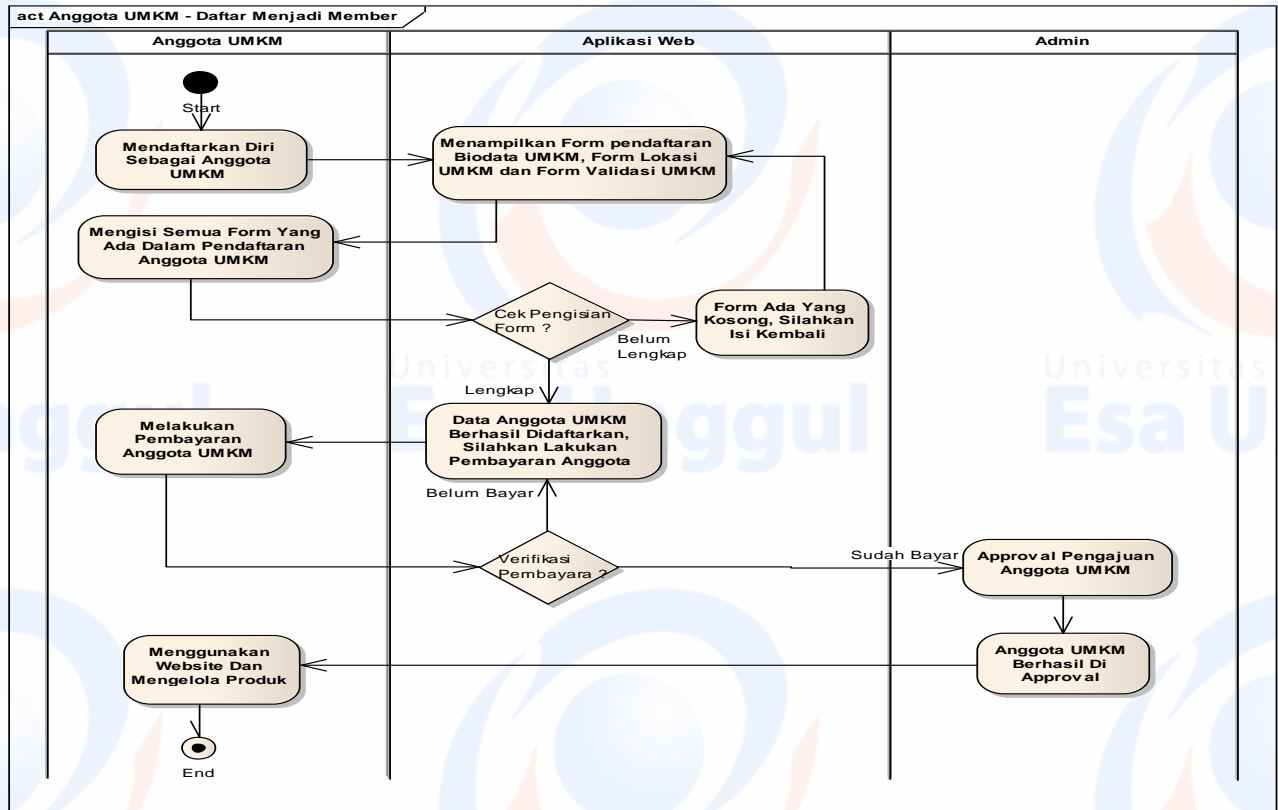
act Anggota UMKM - Daftar Menjadi Member

Anggota UMKM

Aplikasi Web

Admin

Start

Mendaftarkan Diri Sebagai Anggota UMKM

Menampilkan Form pendaftaran Biodata UMKM, Form Lokasi UMKM dan Form Validasi UMKM

Mengisi Semua Form Yang Ada Dalam Pendaftaran Anggota UMKM

Cek Pengisian Form ?

Form Ada Yang Kosong, Silahkan Isi Kembali

Belum Lengkap

Lengkap

Melakukan Pembayaran Anggota UMKM

Data Anggota UMKM Berhasil Didaftarkan, Silahkan Lakukan Pembayaran Anggota

Belum Bayar

Verifikasi Pembayara ?

Sudah Bayar

Approval Pengajuan Anggota UMKM

Anggota UMKM Berhasil Di Approval

Menggunakan Website Dan Mengelola Produk

End

Universitas Esa Unggul

Universitas Esa U